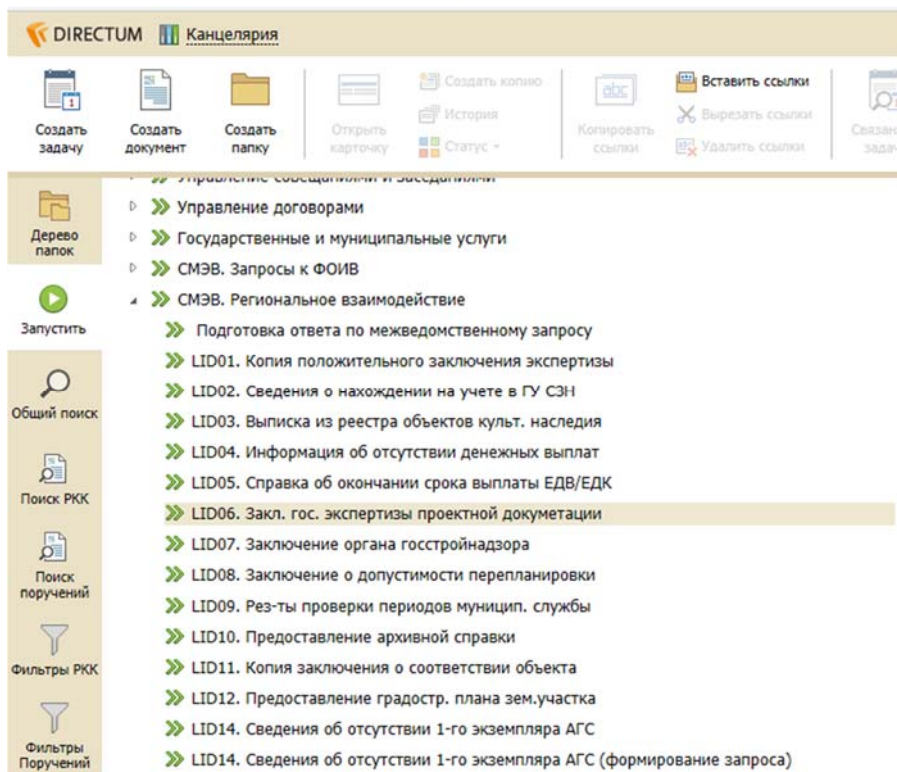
DIRECTUM Канцелярия

Создать задачу
Создать документ
Создать папку
Открыть карточку
Создать копию
История
Статус
Копировать ссылки
Вставить ссылки
Вырезать ссылки
Удалить ссылки
Связан задач

Дерево папок
Запустить
Общий поиск
Поиск РКК
Поиск поручений
Фильтры РКК
Фильтры Поручений

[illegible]
Управление договорами
Государственные и муниципальные услуги
СМЭВ. Запросы к ФОИВ
СМЭВ. Региональное взаимодействие
Подготовка ответа по межведомственному запросу
LID01. Копия положительного заключения экспертизы
LID02. Сведения о нахождении на учете в ГУ СЗН
LID03. Выписка из реестра объектов культ. наследия
LID04. Информация об отсутствии денежных выплат
LID05. Справка об окончании срока выплаты ЕДВ/ЕДК
LID06. Закл. гос. экспертизы проектной документации
LID07. Заключение органа госстройнадзора
LID08. Заключение о допустимости перепланировки
LID09. Рез-ты проверки периодов муницип. службы
LID10. Предоставление архивной справки
LID11. Копия заключения о соответствии объекта
LID12. Предоставление градостр. плана зем.участка
LID14. Сведения об отсутствии 1-го экземпляра АГС
LID14. Сведения об отсутствии 1-го экземпляра АГС (формирование запроса)